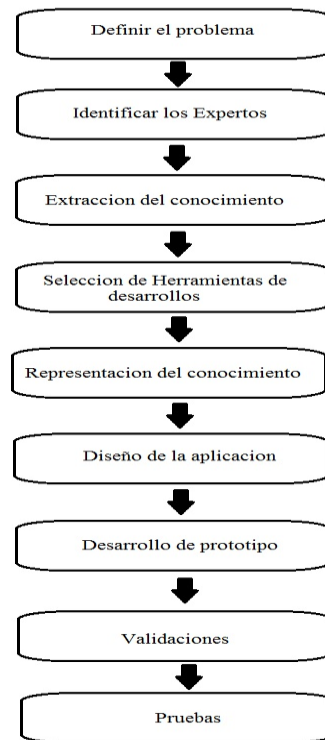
Definir el problema

Identificar los Expertos

Extraccion del conocimiento

Seleccion de Herramientas de desarrollos

Representacion del conocimiento

Diseño de la aplicacion

Desarrollo de prototipo

Validaciones

Pruebas